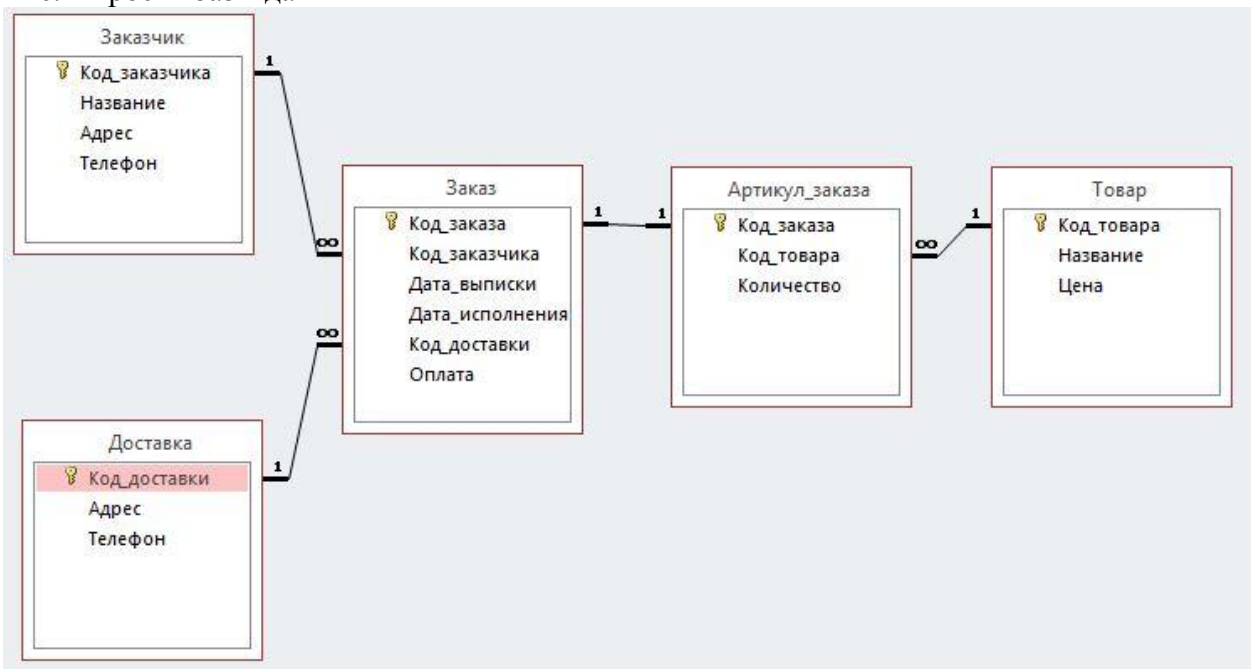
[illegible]

Заказчик
Код_заказчика
Название
Адрес
Телефон

1
∞

Заказ
Код_заказа
Код_заказчика
Дата_выписки
Дата_исполнения
Код_доставки
Оплата

1
1

Артикул_заказа
Код_заказа
Код_товара
Количество

∞
1

Товар
Код_товара
Название
Цена

∞
1

Доставка
Код_доставки
Адрес
Телефон